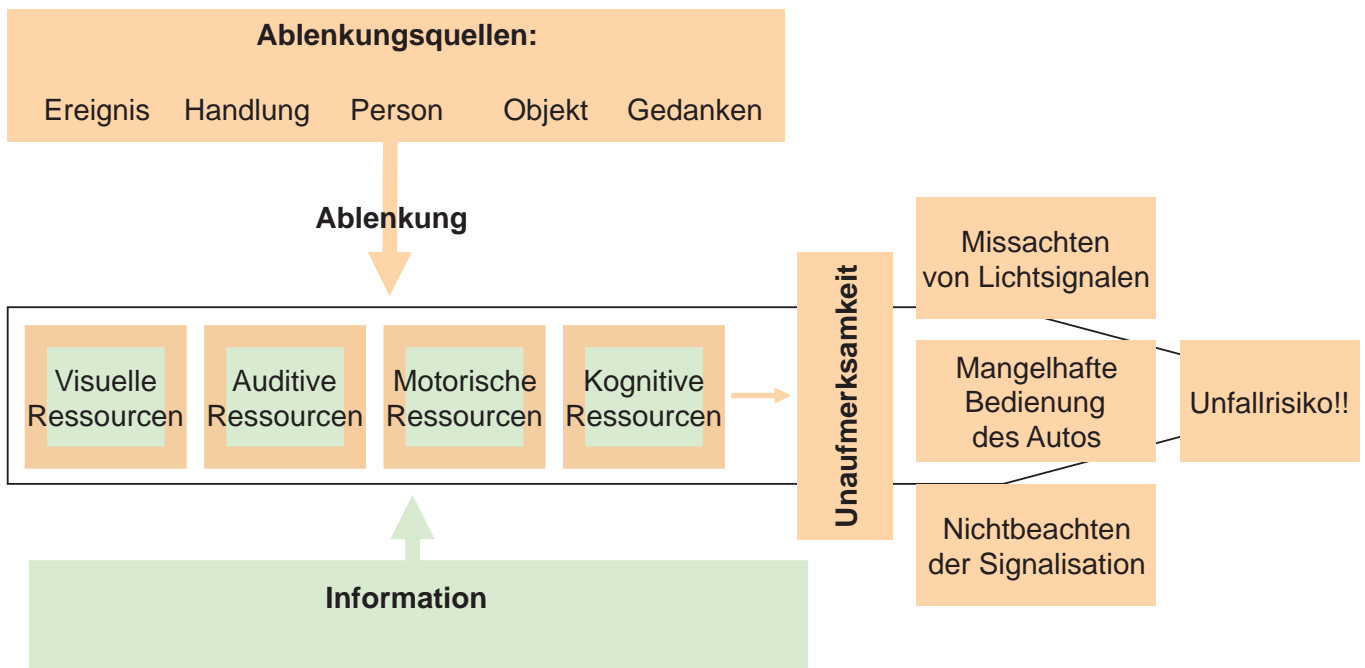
Ablenkungsquellen:

Ereignis Handlung Person Objekt Gedanken

Ablenkung

Visuelle Ressourcen

Auditive Ressourcen

Motorische Ressourcen

Kognitive Ressourcen

Unaufmerksamkeit

Missachten von Lichtsignalen

Mangelhafte Bedienung des Autos

Nichtbeachten der Signalisation

Unfallrisiko!!

Information